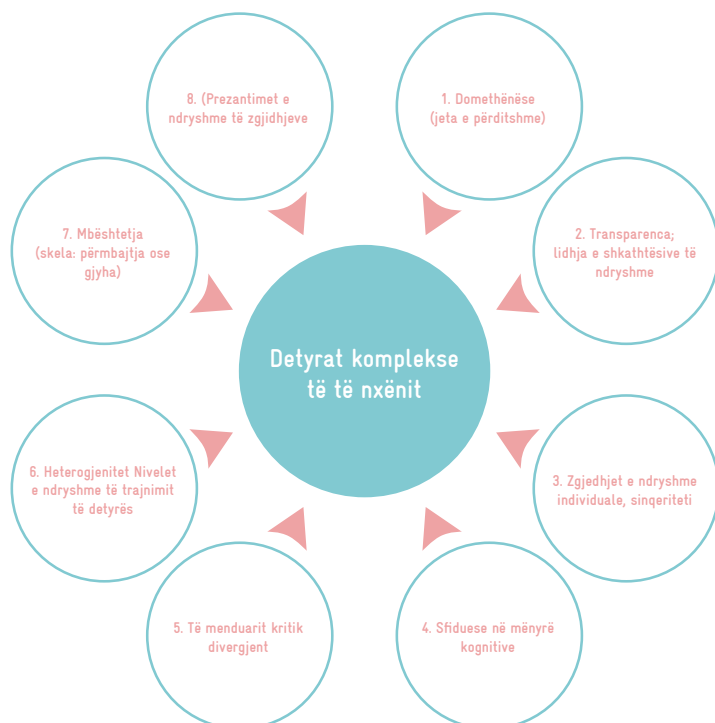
Detyrat komplekse të të nxënit

1. Domethënëse (jeta e përditshme)

2. Transparenca; lidhja e shkathtësive të ndryshme

3. Zgjedhjet e ndryshme individuale, sinqeriteti

4. Sfiduese në mënyrë kognitive

5. Të menduarit kritik divergjent

6. Heterogjenitet Nivelet e ndryshme të trajnimit të detyrës

7. Mbështetja (skela: përmbajtja ose gjyha)

8. (Prezantimet e ndryshme të zgjidhjeve